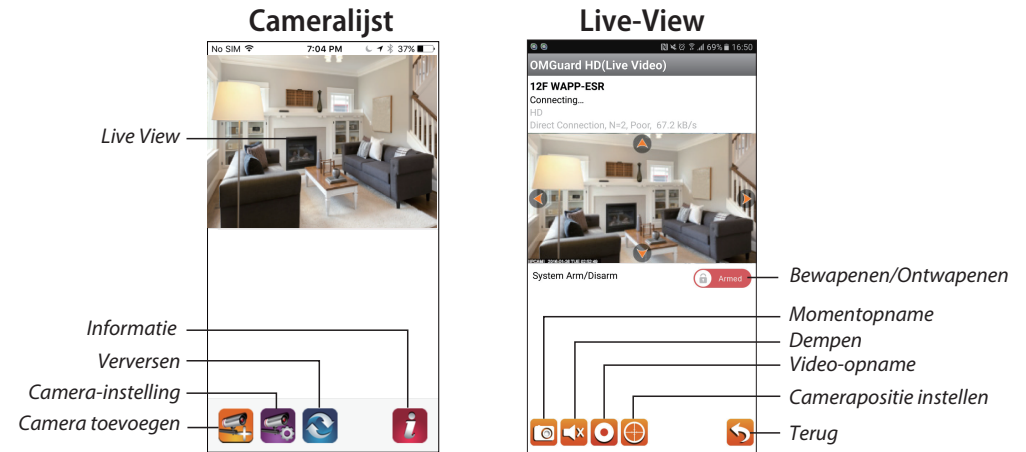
Cameralijst

No SIM 7:04 PM 37%

Live View

Informatie

Verversen

Camera-instelling

Camera toevoegen

Live-View

69% 16:50

OMGuard HD(Live Video)

12F WAPP-ESR

Connecting...

HD

Direct Connection, N=2, Poor, 67.2 kB/s

System Arm/Disarm

Armed

Bewapenen/Ontwapenen

Momentopname

Dempen

Video-opname

Camerapositie instellen

Terug